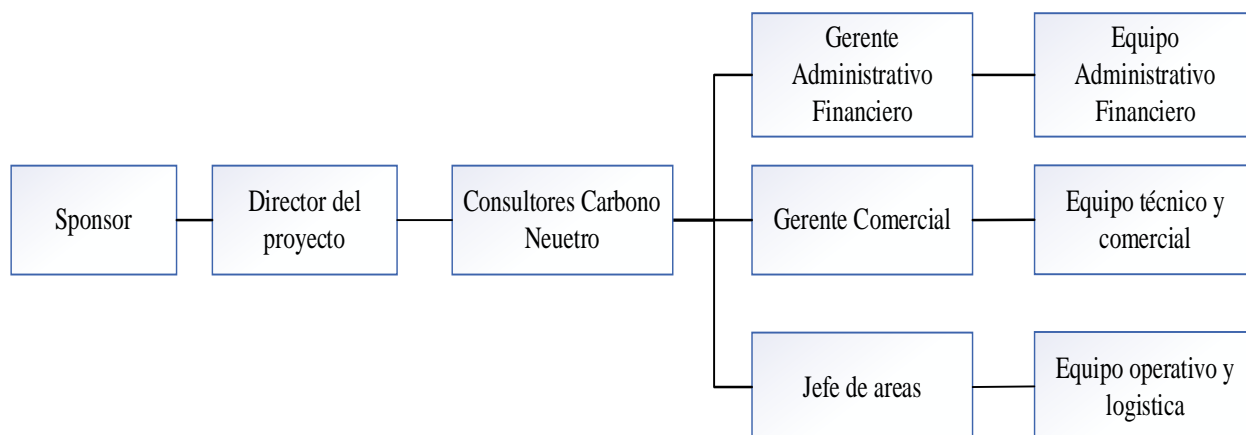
Sponsor

Director del proyecto

Consultores Carbono Neuetro

Gerente Administrativo Financiero

Equipo Administrativo Financiero

Gerente Comercial

Equipo técnico y comercial

Jefe de areas

Equipo operativo y logistica